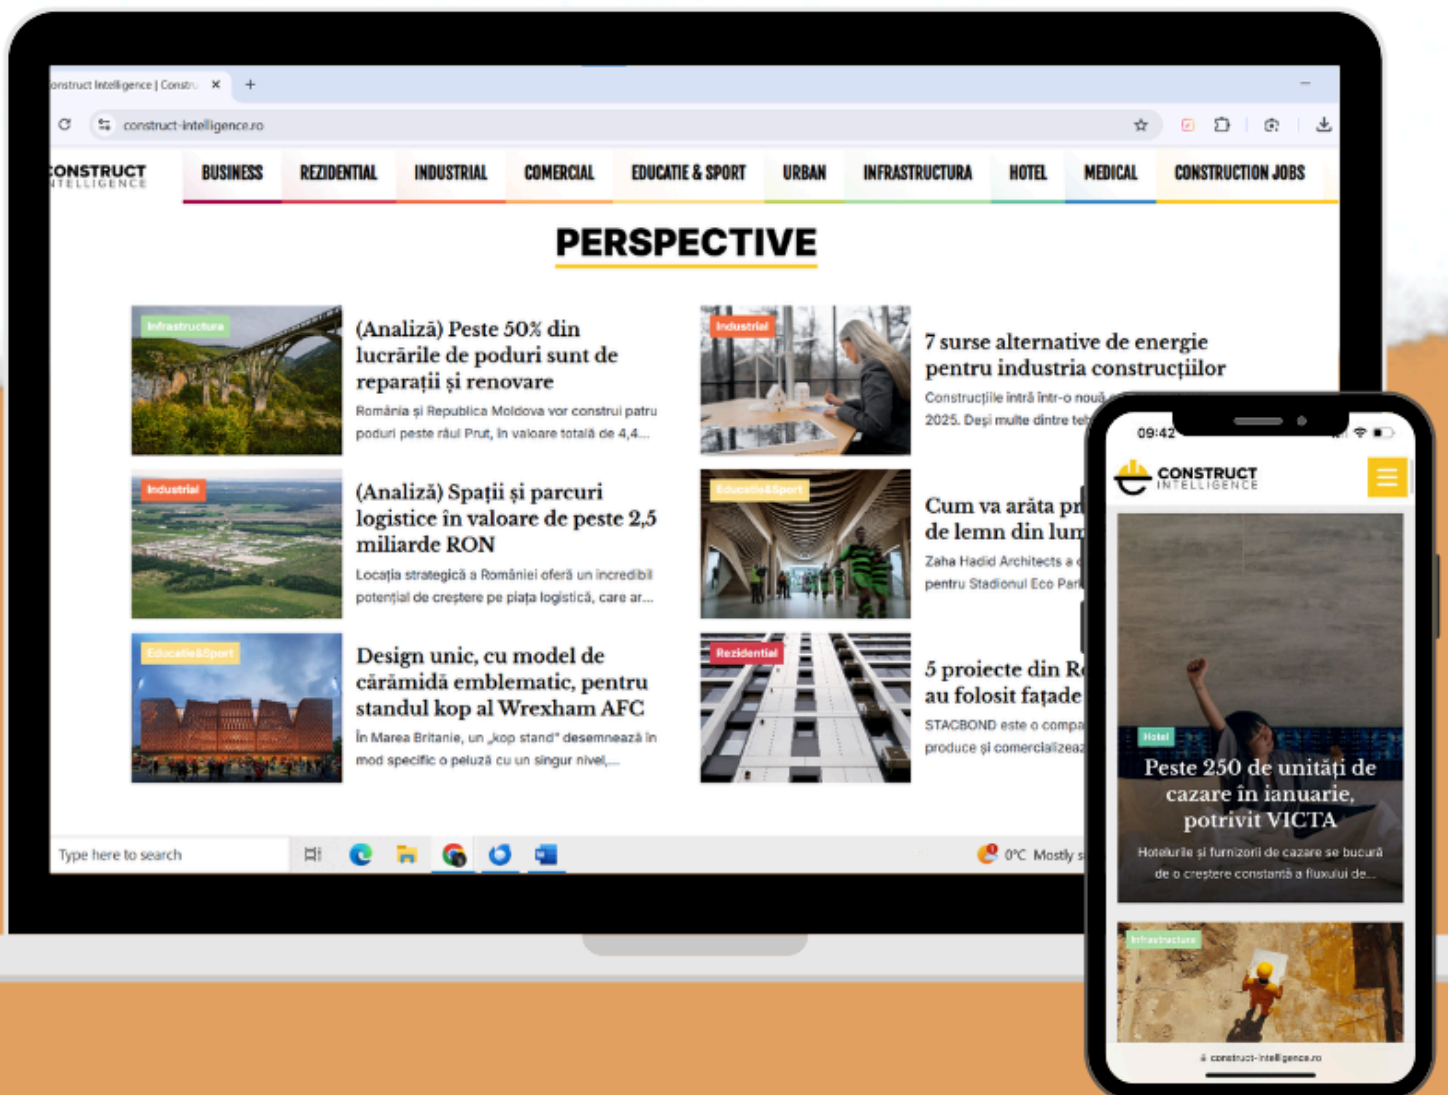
onstruct Intelligence | Constr ×  +

construct-intelligence.ro

ONSTRUCT
NTELLIGENCE

BUSINESS REZIDENTIAL INDUSTRIAL COMERCIAL EDUCATIE & SPORT URBAN INFRASTRUCTURA HOTEL MEDICAL CONSTRUCTION JOBS

PERSPECTIVE

Infrastructura
(Analiză) Peste 50% din lucrările de poduri sunt de reparații și renovare
România și Republica Moldova vor construi patru poduri peste râul Prut, în valoare totală de 4,4...

Industrial
7 surse alternative de energie pentru industria construcțiilor
Construcțiile intră într-o nouă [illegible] 2025. Deși multe dintre teh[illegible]

Industrial
(Analiză) Spații și parcuri logistice în valoare de peste 2,5 miliarde RON
Locația strategică a României oferă un incredibil potențial de creștere pe piața logistică, care ar...

Educatie&Sport
Cum va arăta pr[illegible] de lemn din lum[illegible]
Zaha Hadid Architects a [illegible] pentru Stadionul Eco Par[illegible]

Educatie&Sport
Design unic, cu model de cărămidă emblematic, pentru standul kop al Wrexham AFC
În Marea Britanie, un „kop stand" desemnează în mod specific o peluză cu un singur nivel,...

Rezidential
5 proiecte din R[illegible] au folosit fațade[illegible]
STACBOND este o compa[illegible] produce și comercializea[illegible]

Type here to search

0°C Mostly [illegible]

09:42

CONSTRUCT
INTELLIGENCE

Hotel
Peste 250 de unități de cazare în ianuarie, potrivit VICTA
Hotelurile și furnizorii de cazare se bucură de o creștere constantă a fluxului de...

Infrastructura

construct-intelligence.ro